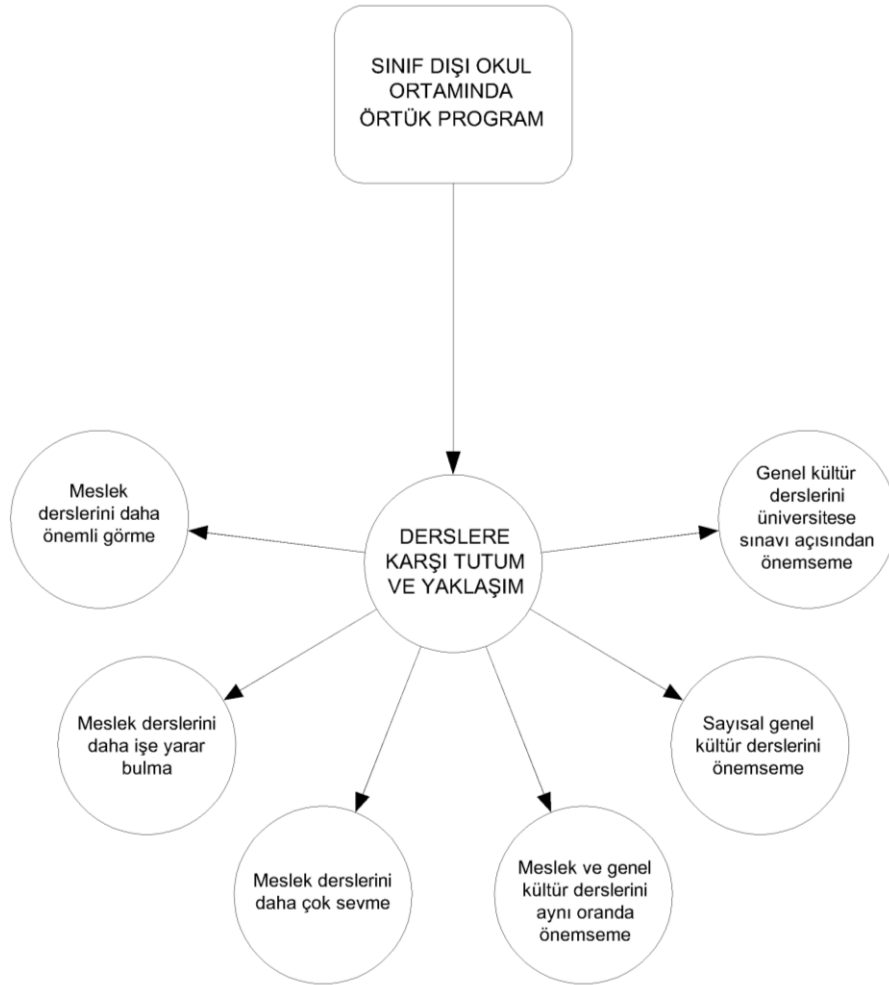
SINIF DIŞI OKUL ORTAMINDA ÖRTÜK PROGRAM

Meslek derslerini daha önemli görme

DERSLERE KARŞI TUTUM VE YAKLAŞIM

Genel kültür derslerini üniversitese sınavı açısından önemseme

Meslek derslerini daha işe yarar bulma

Sayısal genel kültür derslerini önemseme

Meslek derslerini daha çok sevme

Meslek ve genel kültür derslerini aynı oranda önemseme